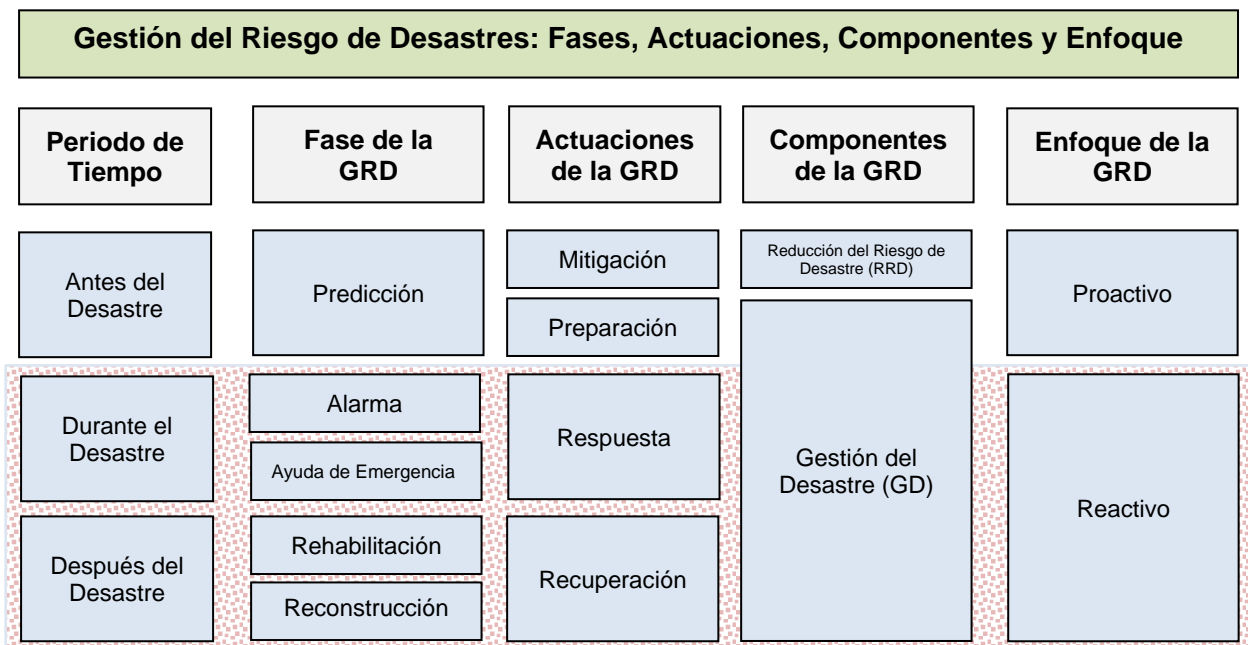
Gestión del Riesgo de Desastres: Fases, Actuaciones, Componentes y Enfoque

| Periodo de Tiempo | Fase de la GRD | Actuaciones de la GRD | Componentes de la GRD | Enfoque de la GRD |
|---|---|---|---|---|
| Antes del Desastre | Predicción | Mitigación | Reducción del Riesgo de Desastre (RRD) | Proactivo |
| | | Preparación | Gestión del Desastre (GD) | |
| Durante el Desastre | Alarma | Respuesta | | Reactivo |
| | Ayuda de Emergencia | | | |
| Después del Desastre | Rehabilitación | Recuperación | | |
| | Reconstrucción | | | |